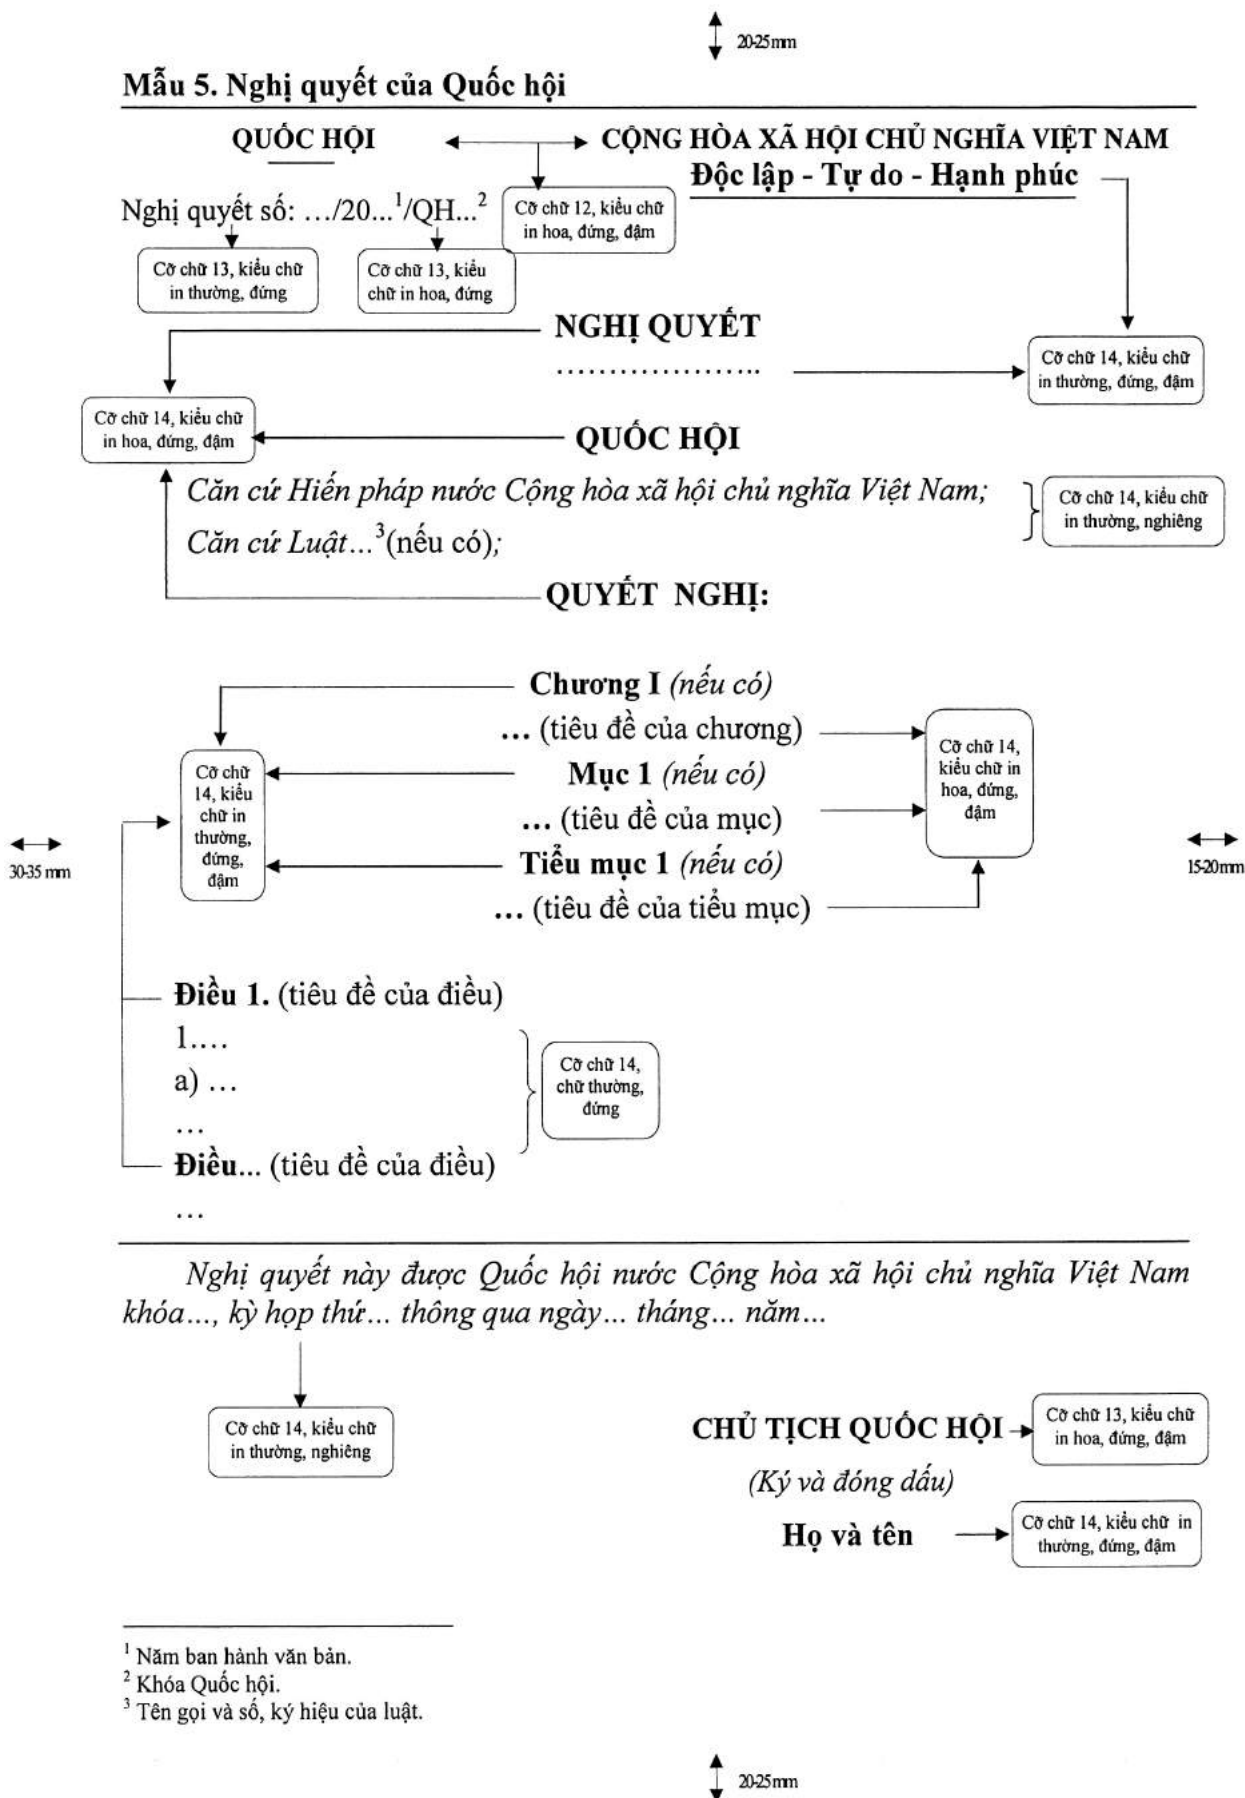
20-25mm

Mẫu 5. Nghị quyết của Quốc hội

QUỐC HỘI

CỘNG HÒA XÃ HỘI CHỦ NGHĨA VIỆT NAM
Độc lập - Tự do - Hạnh phúc

Cỡ chữ 12, kiểu chữ in hoa, đứng, đậm

Nghị quyết số: .../20...$^1$/QH...$^2$

Cỡ chữ 13, kiểu chữ in thường, đứng

Cỡ chữ 13, kiểu chữ in hoa, đứng

NGHỊ QUYẾT
..................

Cỡ chữ 14, kiểu chữ in thường, đứng, đậm

Cỡ chữ 14, kiểu chữ in hoa, đứng, đậm

QUỐC HỘI

Căn cứ Hiến pháp nước Cộng hòa xã hội chủ nghĩa Việt Nam;
Căn cứ Luật...$^3$(nếu có);

Cỡ chữ 14, kiểu chữ in thường, nghiêng

QUYẾT NGHỊ:

Chương I (nếu có)
... (tiêu đề của chương)
Mục 1 (nếu có)
... (tiêu đề của mục)
Tiểu mục 1 (nếu có)
... (tiêu đề của tiểu mục)

Cỡ chữ 14, kiểu chữ in thường, đứng, đậm

Cỡ chữ 14, kiểu chữ in hoa, đứng, đậm

30-35 mm

15-20mm

Điều 1. (tiêu đề của điều)
1....
a) ...
...
Điều... (tiêu đề của điều)
...

Cỡ chữ 14, chữ thường, đứng

Nghị quyết này được Quốc hội nước Cộng hòa xã hội chủ nghĩa Việt Nam khóa..., kỳ họp thứ... thông qua ngày... tháng... năm...

Cỡ chữ 14, kiểu chữ in thường, nghiêng

CHỦ TỊCH QUỐC HỘI

Cỡ chữ 13, kiểu chữ in hoa, đứng, đậm

(Ký và đóng dấu)

Họ và tên

Cỡ chữ 14, kiểu chữ in thường, đứng, đậm

$^1$ Năm ban hành văn bản.
$^2$ Khóa Quốc hội.
$^3$ Tên gọi và số, ký hiệu của luật.

20-25mm